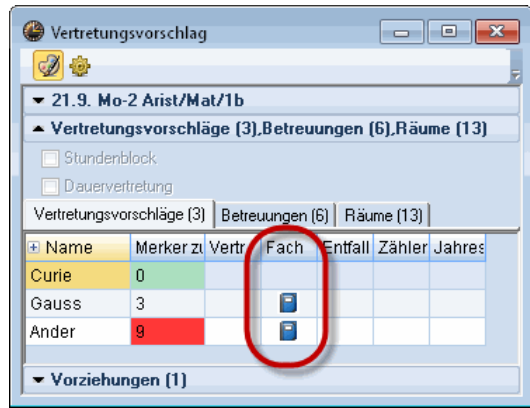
Vertretungsvorschlag

▼ 21.9. Mo-2 Arist/Mat/1b

▲ Vertretungsvorschläge (3),Betreuungen (6),Räume (13)

Stundenblock

Dauervertretung

Vertretungsvorschläge (3) | Betreuungen (6) | Räume (13)

| Name | Merker zu | Vertr | Fach | Entfall | Zähler | Jahres |
|---|---|---|---|---|---|---|
| Curie | 0 | | | | | |
| Gauss | 3 | | | | | |
| Ander | 9 | | | | | |

▼ Vorziehungen (1)